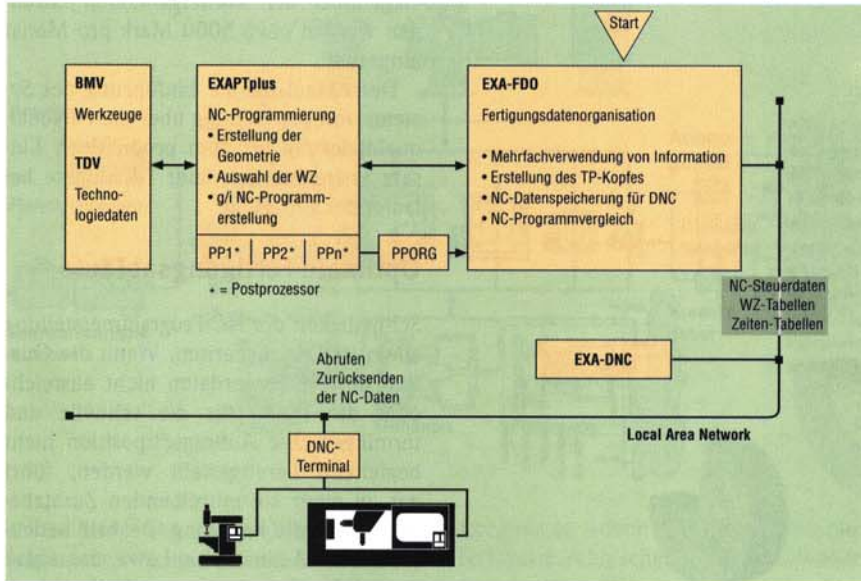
Start

BMV
Werkzeuge

TDV
Technologiedaten

EXAPTplus
NC-Programmierung
• Erstellung der Geometrie
• Auswahl der WZ
• g/i NC-Programmerstellung

PP1* | PP2* | PPn*

* = Postprozessor

PPORG

EXA-FDO
Fertigungsdatenorganisation

• Mehrfachverwendung von Information
• Erstellung des TP-Kopfes
• NC-Datenspeicherung für DNC
• NC-Programmvergleich

NC-Steuerdaten
WZ-Tabellen
Zeiten-Tabellen

EXA-DNC

Abrufen
Zurücksenden
der NC-Daten

DNC-Terminal

Local Area Network